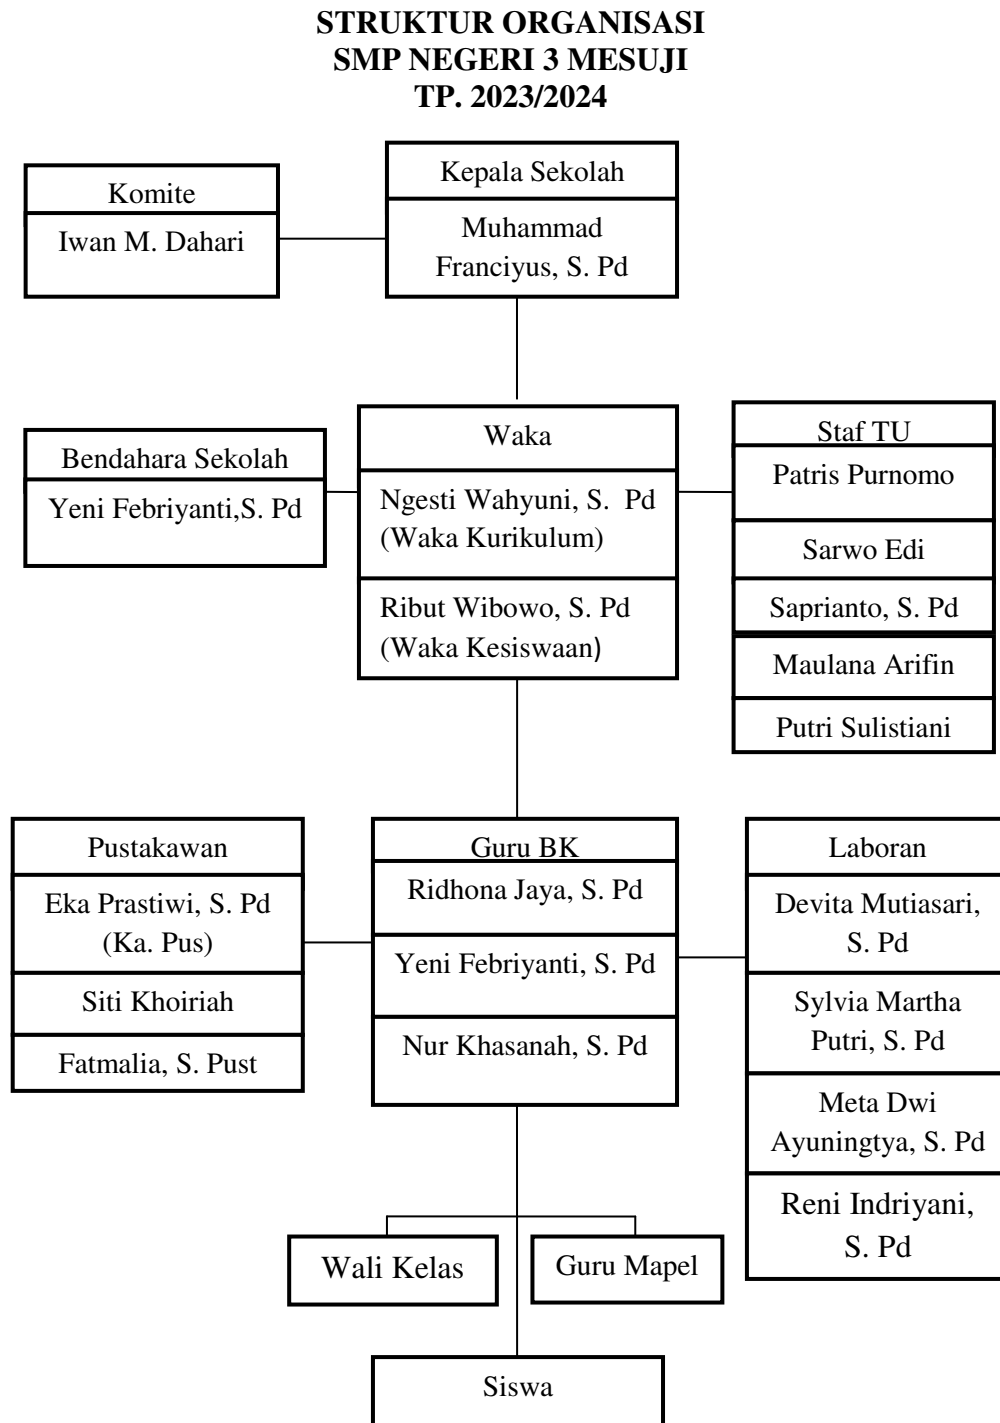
**STRUKTUR ORGANISASI**
**SMP NEGERI 3 MESUJI**
**TP. 2023/2024**

Komite
Iwan M. Dahari

Kepala Sekolah
Muhammad Franciyus, S. Pd

Bendahara Sekolah
Yeni Febriyanti,S. Pd

Waka
Ngesti Wahyuni, S. Pd (Waka Kurikulum)
Ribut Wibowo, S. Pd (Waka Kesiswaan)

Staf TU
Patris Purnomo
Sarwo Edi
Saprianto, S. Pd
Maulana Arifin
Putri Sulistiani

Pustakawan
Eka Prastiwi, S. Pd (Ka. Pus)
Siti Khoiriah
Fatmalia, S. Pust

Guru BK
Ridhona Jaya, S. Pd
Yeni Febriyanti, S. Pd
Nur Khasanah, S. Pd

Laboran
Devita Mutiasari, S. Pd
Sylvia Martha Putri, S. Pd
Meta Dwi Ayuningtya, S. Pd
Reni Indriyani, S. Pd

Wali Kelas
Guru Mapel

Siswa